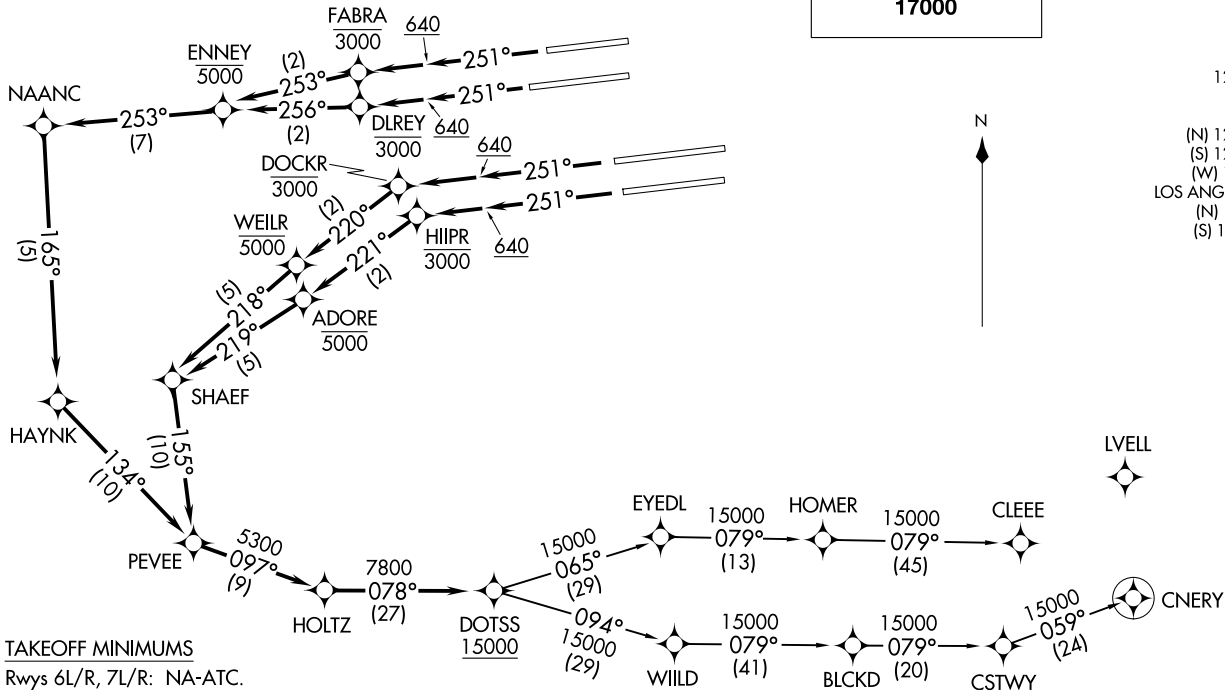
17000

FABRA 3000
640
251°
ENNEY 5000
(2)
253°
251°
NAANC
253°
(7)
256°
(2)
DLREY 3000
640
N
DOCKR 3000
640
251°
251°
WEILR 5000
(2)
220°
221°
(2)
HIIPR 3000
640
165°
(5)
(5)
218°
219°
(5)
ADORE 5000
SHAEF
HAYNK
134°
(10)
155°
(10)
LVELL
PEVEE
5300
097°
(9)
HOLTZ
7800
078°
(27)
DOTSS 15000
15000
065°
(29)
EYEDL
15000
079°
(13)
HOMER
15000
079°
(45)
CLEEE
094°
15000
(29)
WIILD
15000
079°
(41)
BLCKD
15000
079°
(20)
CSTWY
15000
059°
(24)
CNERY

TAKEOFF MINIMUMS
Rwys 6L/R, 7L/R: NA-ATC.

1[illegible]
(N) 1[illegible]
(S) 1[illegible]
(W)
LOS ANG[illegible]
(N)
(S) 1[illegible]